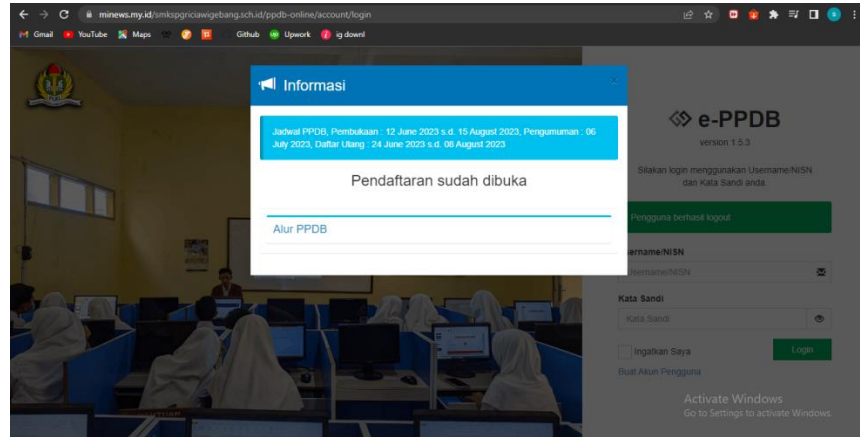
minews.my.id/smkspgriciawigebang.sch.id/ppdb-online/account/login

Gmail YouTube Maps Github Upwork ig downl

Informasi

Jadwal PPDB, Pembukaan : 12 June 2023 s.d. 15 August 2023, Pengumuman : 06 July 2023, Daftar Ulang : 24 June 2023 s.d. 08 August 2023

Pendaftaran sudah dibuka

Alur PPDB

e-PPDB

version 1.5.3

Silakan login menggunakan Username/NISN dan Kata Sandi anda

Pengguna berhasil logout

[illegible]ername/NISN

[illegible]sername/NISN

Kata Sandi

Kata Sandi

Ingatkan Saya

Login

Buat Akun Pengguna

Activate Windows

Go to Settings to activate Windows.